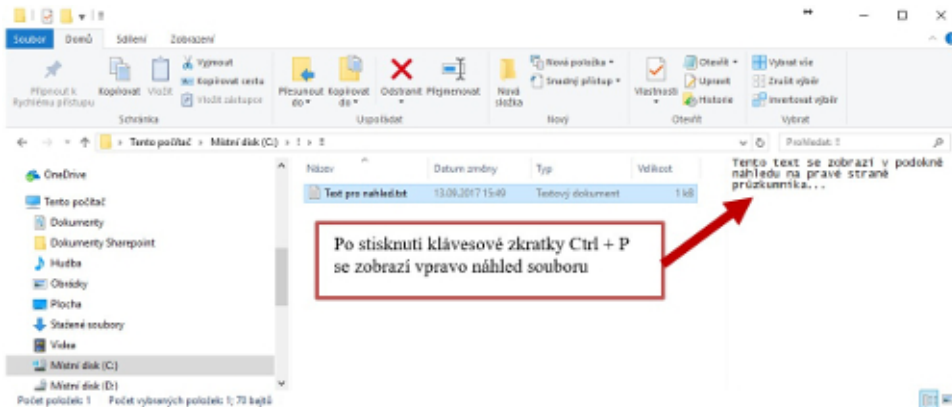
| ! |

Soubor Domů Sdílení Zobrazení

Připnout k Rychlému přístupu Kopírovat Vložit Vyjmout Kopírovat cestu Vložit zástupce Schránka

Přesunout do Kopírovat do Odstranit Přejmenovat Uspořádat

Nová složka Nová položka Snadný přístup Nový

Vlastnosti Otevřít Upravit Historie Otevřít

Vybrat vše Zrušit výběr Invertovat výběr Vybrat

Tento počítač › Místní disk (C:) › ! › !

Prohledat: !

OneDrive
Tento počítač
Dokumenty
Dokumenty Sharepoint
Hudba
Obrázky
Plocha
Stažené soubory
Videa
Místní disk (C:)
Místní disk (D:)

| Název | Datum změny | Typ | Velikost |
|---|---|---|---|
| Text pro náhled.txt | 13.09.2017 15:49 | Textový dokument | 1 kB |

Tento text se zobrazí v podokně náhledu na pravé straně průzkumníka...

Po stisknutí klávesové zkratky Ctrl + P se zobrazí vpravo náhled souboru

Počet položek: 1 Počet vybraných položek: 1; 70 bajtů